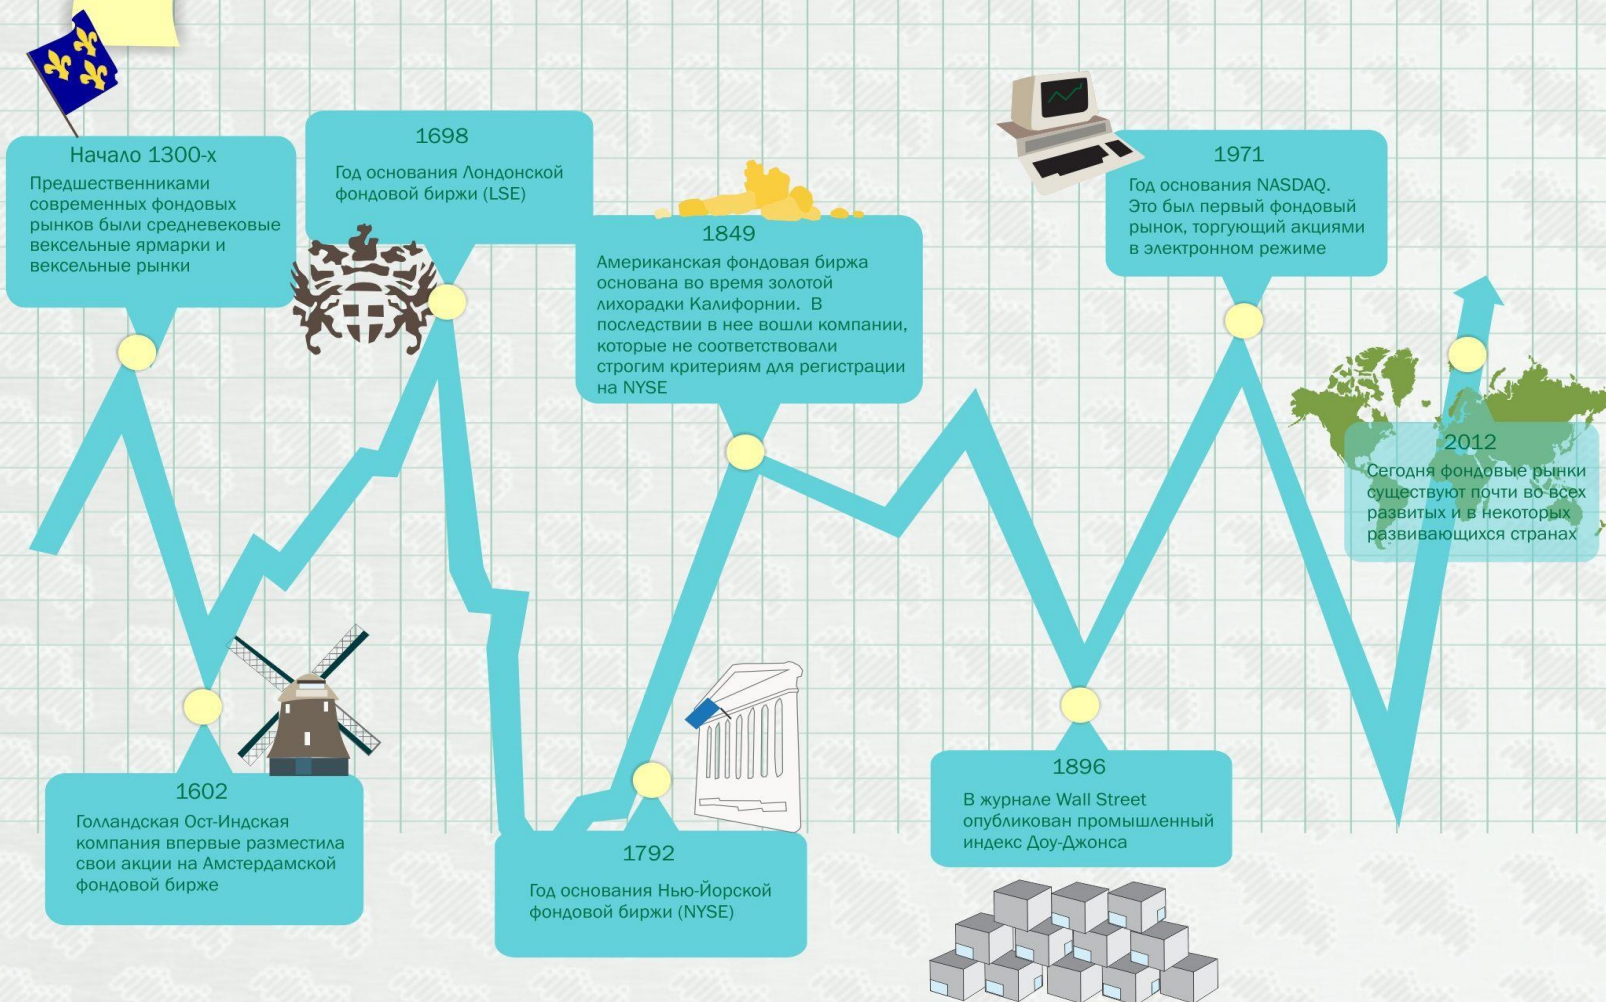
Начало 1300-х
Предшественниками современных фондовых рынков были средневековые вексельные ярмарки и вексельные рынки

1698
Год основания Лондонской фондовой биржи (LSE)

1849
Американская фондовая биржа основана во время золотой лихорадки Калифорнии. В последствии в нее вошли компании, которые не соответствовали строгим критериям для регистрации на NYSE

1971
Год основания NASDAQ. Это был первый фондовый рынок, торгующий акциями в электронном режиме

2012
Сегодня фондовые рынки существуют почти во всех развитых и в некоторых развивающихся странах

1602
Голландская Ост-Индская компания впервые разместила свои акции на Амстердамской фондовой бирже

1792
Год основания Нью-Йоркской фондовой биржи (NYSE)

1896
В журнале Wall Street опубликован промышленный индекс Доу-Джонса